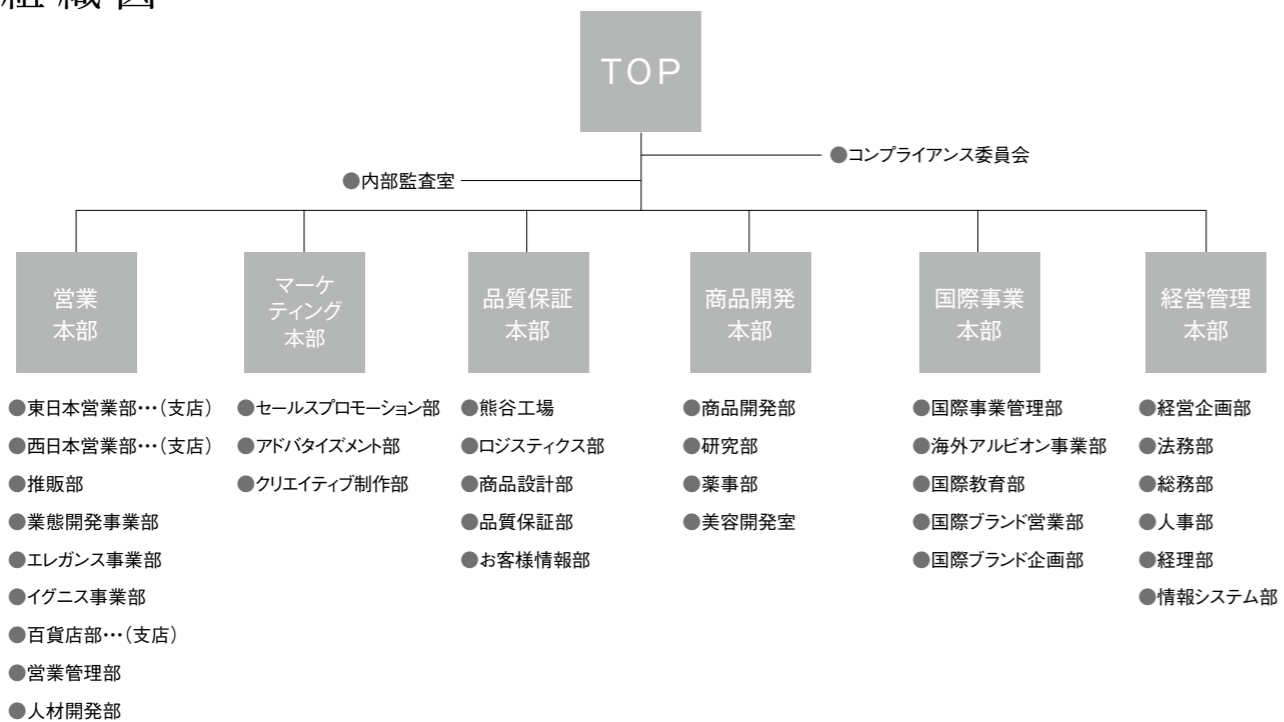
組織図

TOP

●コンプライアンス委員会

●内部監査室

営業本部

●東日本営業部…(支店)
●西日本営業部…(支店)
●推販部
●業態開発事業部
●エレガンス事業部
●イグニス事業部
●百貨店部…(支店)
●営業管理部
●人材開発部

マーケティング本部

●セールスプロモーション部
●アドバタイズメント部
●クリエイティブ制作部

品質保証本部

●熊谷工場
●ロジスティクス部
●商品設計部
●品質保証部
●お客様情報部

商品開発本部

●商品開発部
●研究部
●薬事部
●美容開発室

国際事業本部

●国際事業管理部
●海外アルビオン事業部
●国際教育部
●国際ブランド営業部
●国際ブランド企画部

経営管理本部

●経営企画部
●法務部
●総務部
●人事部
●経理部
●情報システム部